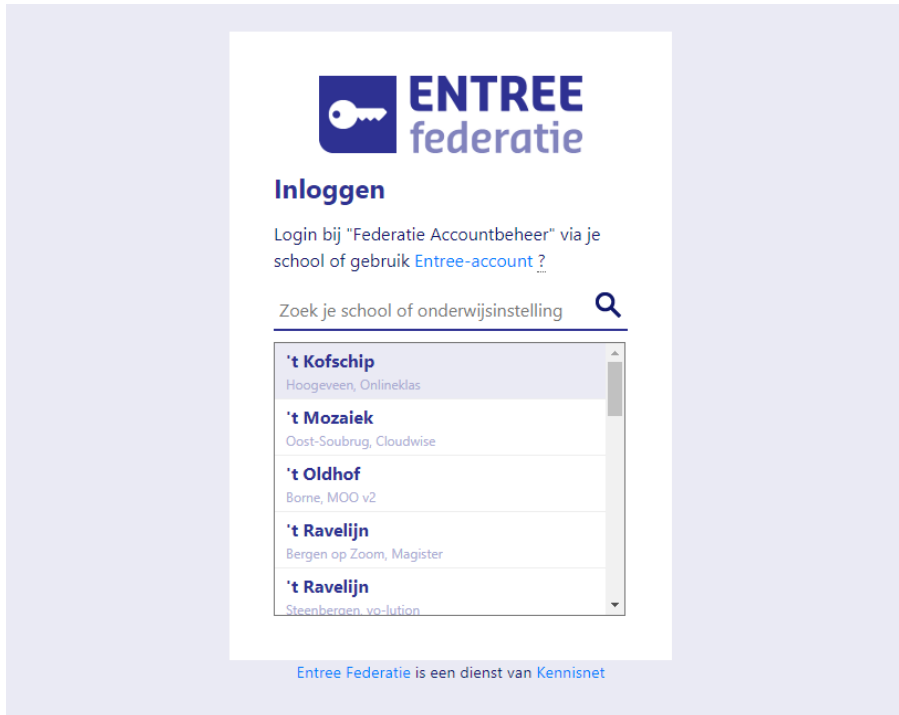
ENTREE
federatie

Inloggen

Login bij "Federatie Accountbeheer" via je school of gebruik Entree-account ?

Zoek je school of onderwijsinstelling

't Kofschip
Hoogeveen, Onlineklas

't Mozaiek
Oost-Soubrug, Cloudwise

't Oldhof
Borne, MOO v2

't Ravelijn
Bergen op Zoom, Magister

't Ravelijn
Steenbergen, vo-lution

Entree Federatie is een dienst van Kennisnet